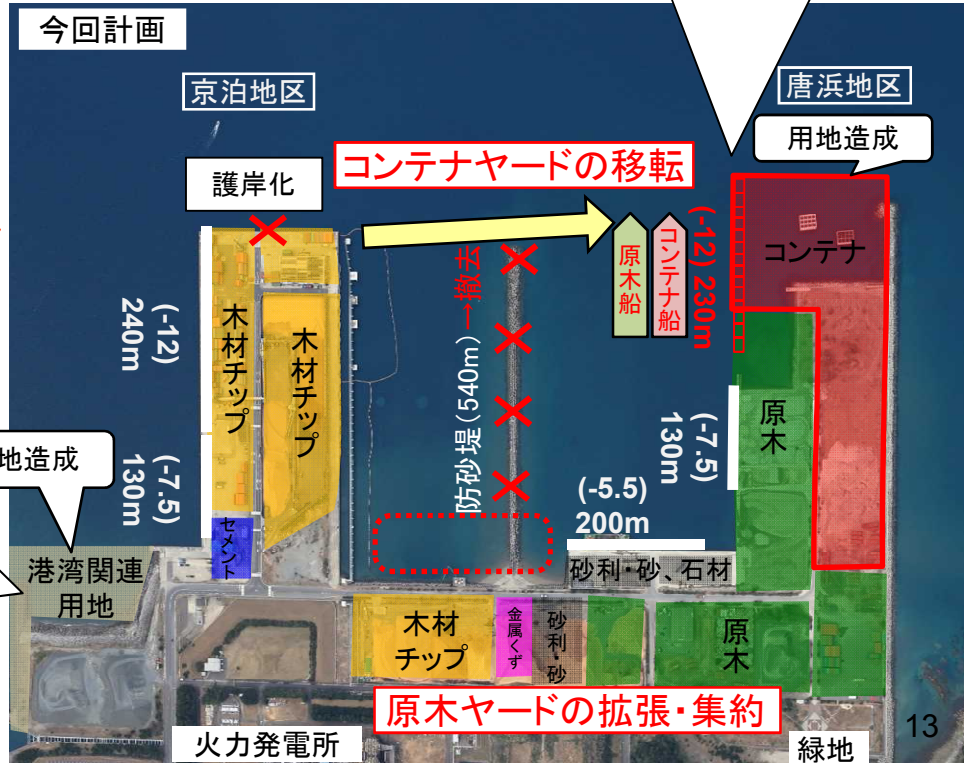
今回計画

京泊地区

唐浜地区

用地造成

コンテナヤードの移転

護岸化

(-12) 240m

木材チップ

木材チップ

セメント

(-7.5) 130m

地造成

港湾関連用地

防砂堤(540m)→撤去

原木船

コンテナ船

(-12) 230m

コンテナ

原木

(-7.5) 130m

(-5.5) 200m

砂利・砂、石材

木材チップ

金属くず

砂利・砂

原木

原木ヤードの拡張・集約

火力発電所

緑地

13